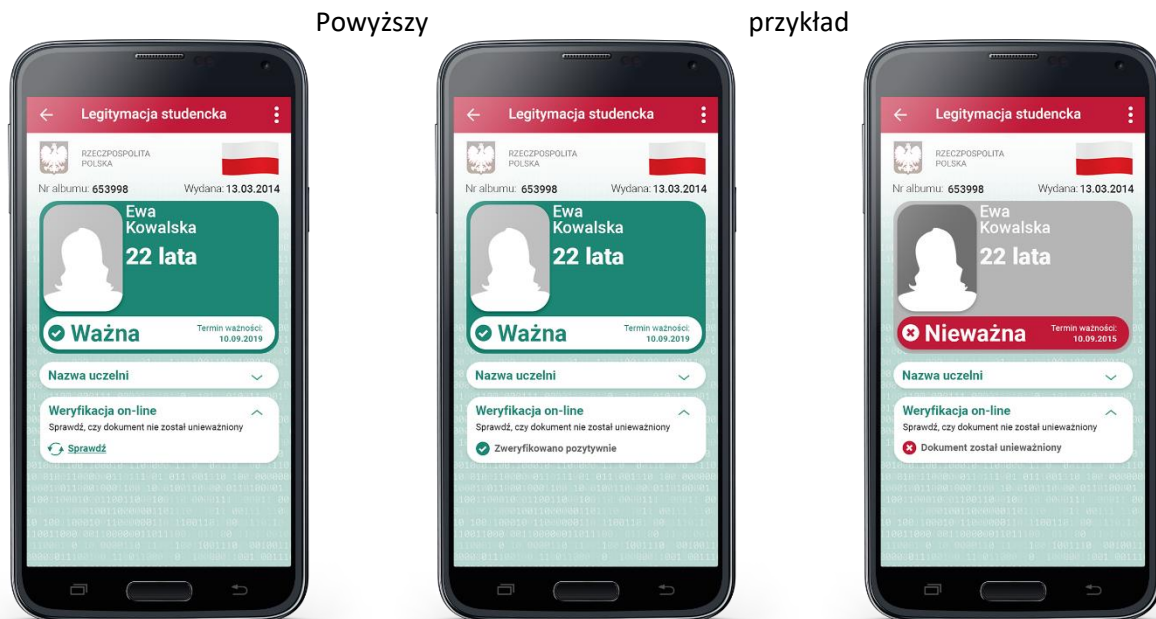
Powyższy przykład

Legitymacja studencka

RZECZPOSPOLITA POLSKA

Nr albumu: 653998 Wydana: 13.03.2014

Ewa Kowalska

22 lata

Ważna

Termin ważności: 10.09.2019

Nazwa uczelni

Weryfikacja on-line

Sprawdź, czy dokument nie został unieważniony

Sprawdź

Legitymacja studencka

RZECZPOSPOLITA POLSKA

Nr albumu: 653998 Wydana: 13.03.2014

Ewa Kowalska

22 lata

Ważna

Termin ważności: 10.09.2019

Nazwa uczelni

Weryfikacja on-line

Sprawdź, czy dokument nie został unieważniony

Zweryfikowano pozytywnie

Legitymacja studencka

RZECZPOSPOLITA POLSKA

Nr albumu: 653998 Wydana: 13.03.2014

Ewa Kowalska

22 lata

Nieważna

Termin ważności: 10.09.2015

Nazwa uczelni

Weryfikacja on-line

Sprawdź, czy dokument nie został unieważniony

Dokument został unieważniony